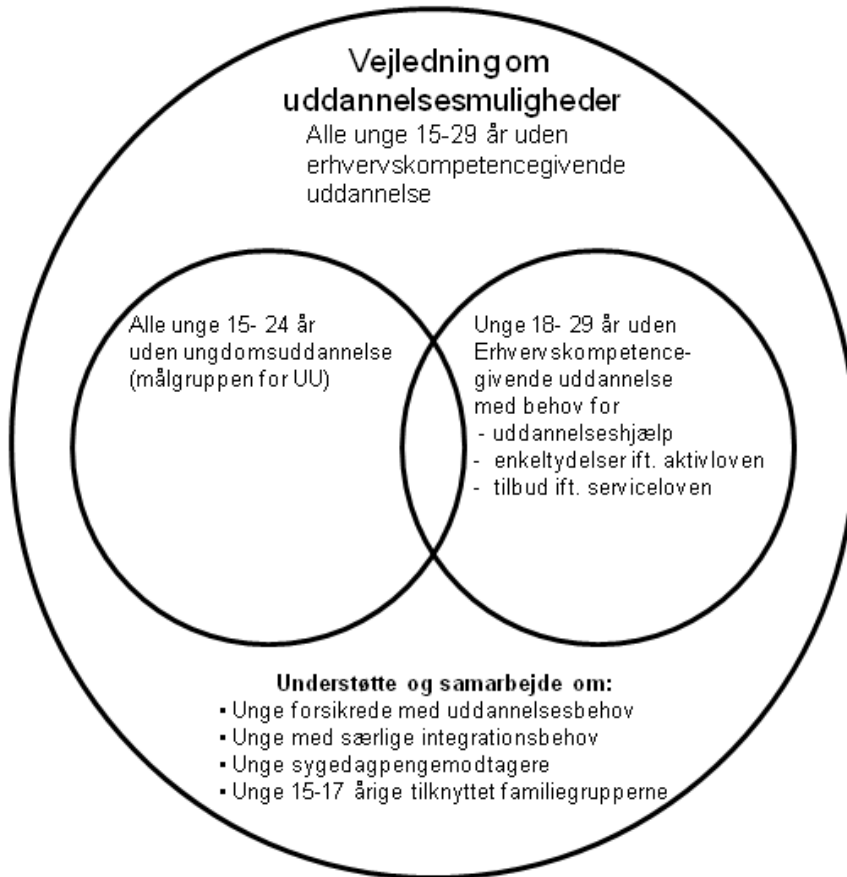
Vejledningom uddannelsesmuligheder

Alle unge 15-29 år uden erhvervskompetencegivende uddannelse

Alle unge 15- 24 år uden ungdomsuddannelse (målgruppen for UU)

Unge 18- 29 år uden Erhvervskompetencegivende uddannelse med behov for
- uddannelseshjælp
- enkeltydelser ift. aktivloven
- tilbud ift. serviceloven

Understøtte og samarbejde om:
▪ Unge forsikrede med uddannelsesbehov
▪ Unge med særlige integrationsbehov
▪ Unge sygedagpengemodtagere
▪ Unge 15-17 årige tilknyttet familiegrupperne